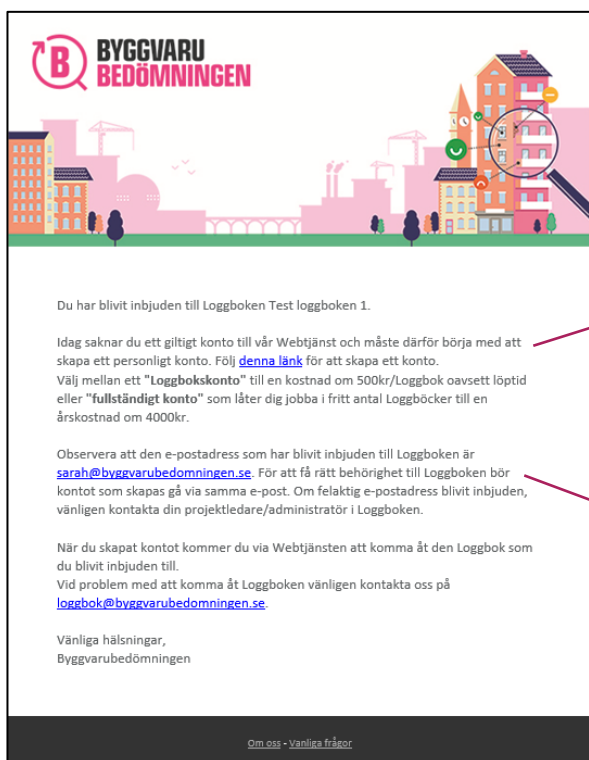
BYGGVARU BEDÖMNINGEN

Du har blivit inbjuden till Loggboken Test loggboken 1.

Idag saknar du ett giltigt konto till vår Webtjänst och måste därför börja med att skapa ett personligt konto. Följ denna länk för att skapa ett konto.
Välj mellan ett **"Loggbokskonto"** till en kostnad om 500kr/Loggbok oavsett löptid eller **"fullständigt konto"** som låter dig jobba i fritt antal Loggböcker till en årskostnad om 4000kr.

Observera att den e-postadress som har blivit inbjuden till Loggboken är sarah@byggvarubedomningen.se. För att få rätt behörighet till Loggboken bör kontot som skapas gå via samma e-post. Om felaktig e-postadress blivit inbjuden, vänligen kontakta din projektledare/administratör i Loggboken.

När du skapat kontot kommer du via Webtjänsten att komma åt den Loggbok som du blivit inbjuden till.
Vid problem med att komma åt Loggboken vänligen kontakta oss på loggbok@byggvarubedomningen.se.

Vänliga hälsningar,
Byggvarubedömningen

Om oss - Vanliga frågor